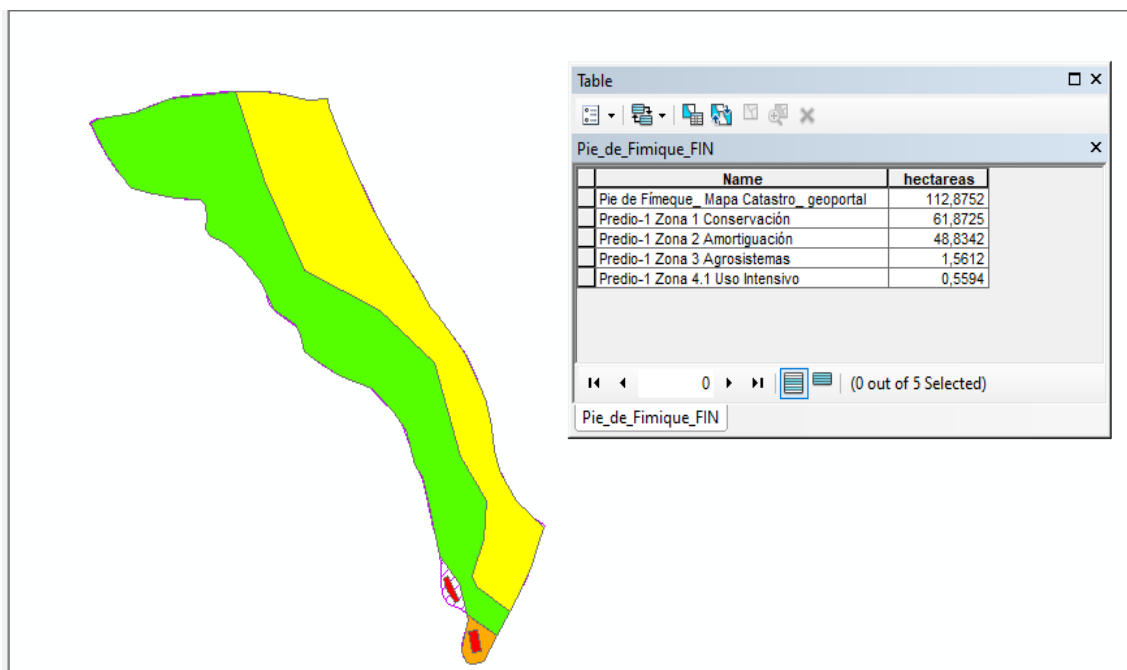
Table

Pie_de_Fimique_FIN

| Name | hectareas |
|---|---|
| Pie de Fímeque_ Mapa Catastro_ geoportal | 112,8752 |
| Predio-1 Zona 1 Conservación | 61,8725 |
| Predio-1 Zona 2 Amortiguación | 48,8342 |
| Predio-1 Zona 3 Agrosistemas | 1,5612 |
| Predio-1 Zona 4.1 Uso Intensivo | 0,5594 |

0 (0 out of 5 Selected)

Pie_de_Fimique_FIN